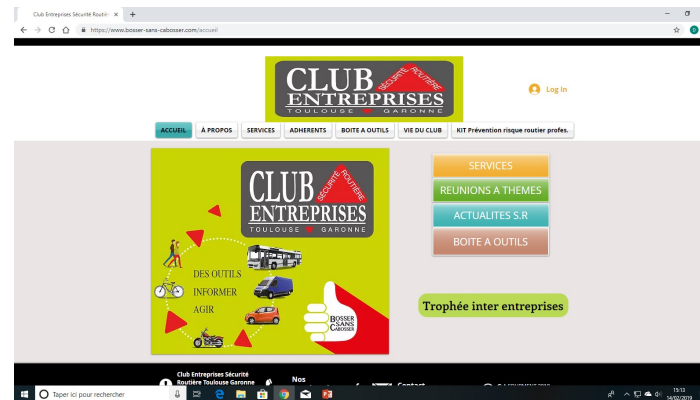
Club Entreprises Sécurité Routiè ×

https://www.bosser-sans-cabosser.com/accueil

CLUB SÉCURITÉ ROUTIÈRE ENTREPRISES TOULOUSE GARONNE

Log In

ACCUEIL | À PROPOS | SERVICES | ADHÉRENTS | BOITE A OUTILS | VIE DU CLUB | KIT Prévention risque routier profes.

CLUB SÉCURITÉ ROUTIÈRE ENTREPRISES TOULOUSE GARONNE

DES OUTILS
INFORMER
AGIR

BOSSER SANS CABOSSER

SERVICES

REUNIONS A THEMES

ACTUALITES S.R

BOITE A OUTILS

Trophée inter entreprises

Club Entreprises Sécurité Routière Toulouse Garonne

Nos

Contact

Taper ici pour rechercher

15:13
14/02/2019